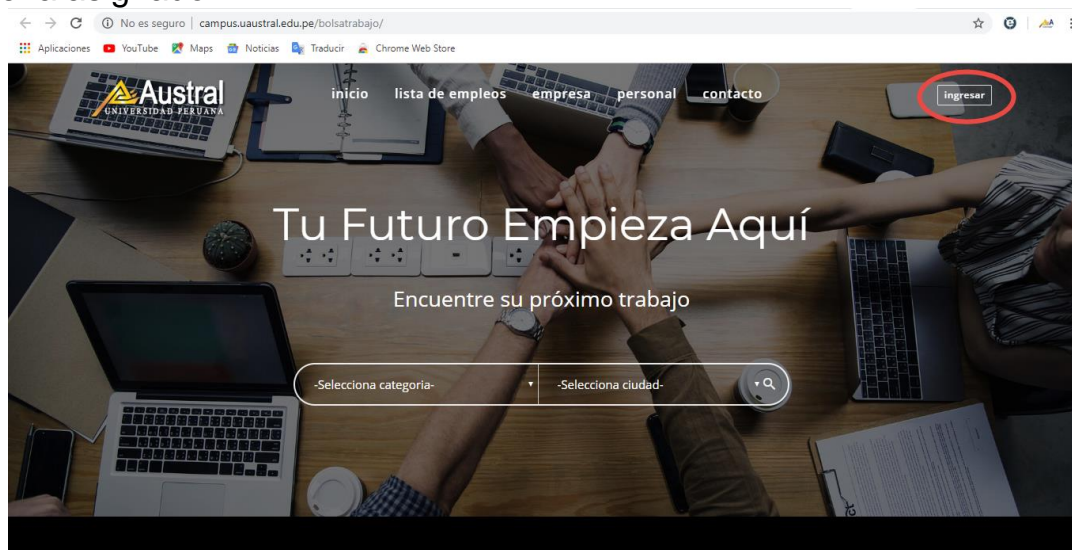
No es seguro | campus.uaustral.edu.pe/bolsatrabajo/

Aplicaciones YouTube Maps Noticias Traducir Chrome Web Store

Austral UNIVERSIDAD PERUANA

inicio lista de empleos empresa personal contacto

ingresar

Tu Futuro Empieza Aquí

Encuentre su próximo trabajo

-Selecciona categoria-

-Selecciona ciudad-